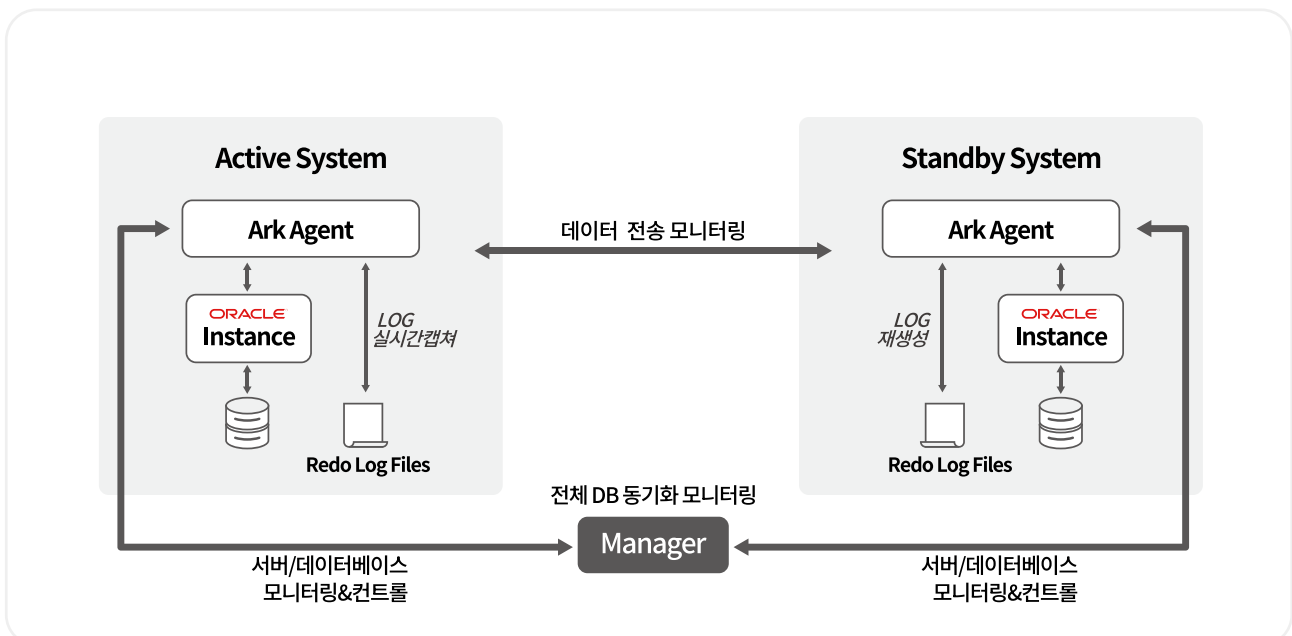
Active System

Ark Agent

ORACLE
Instance

LOG
실시간캡쳐

Redo Log Files

데이터 전송 모니터링

Standby System

Ark Agent

LOG
재생성

ORACLE
Instance

Redo Log Files

전체 DB 동기화 모니터링

Manager

서버/데이터베이스
모니터링&컨트롤

서버/데이터베이스
모니터링&컨트롤